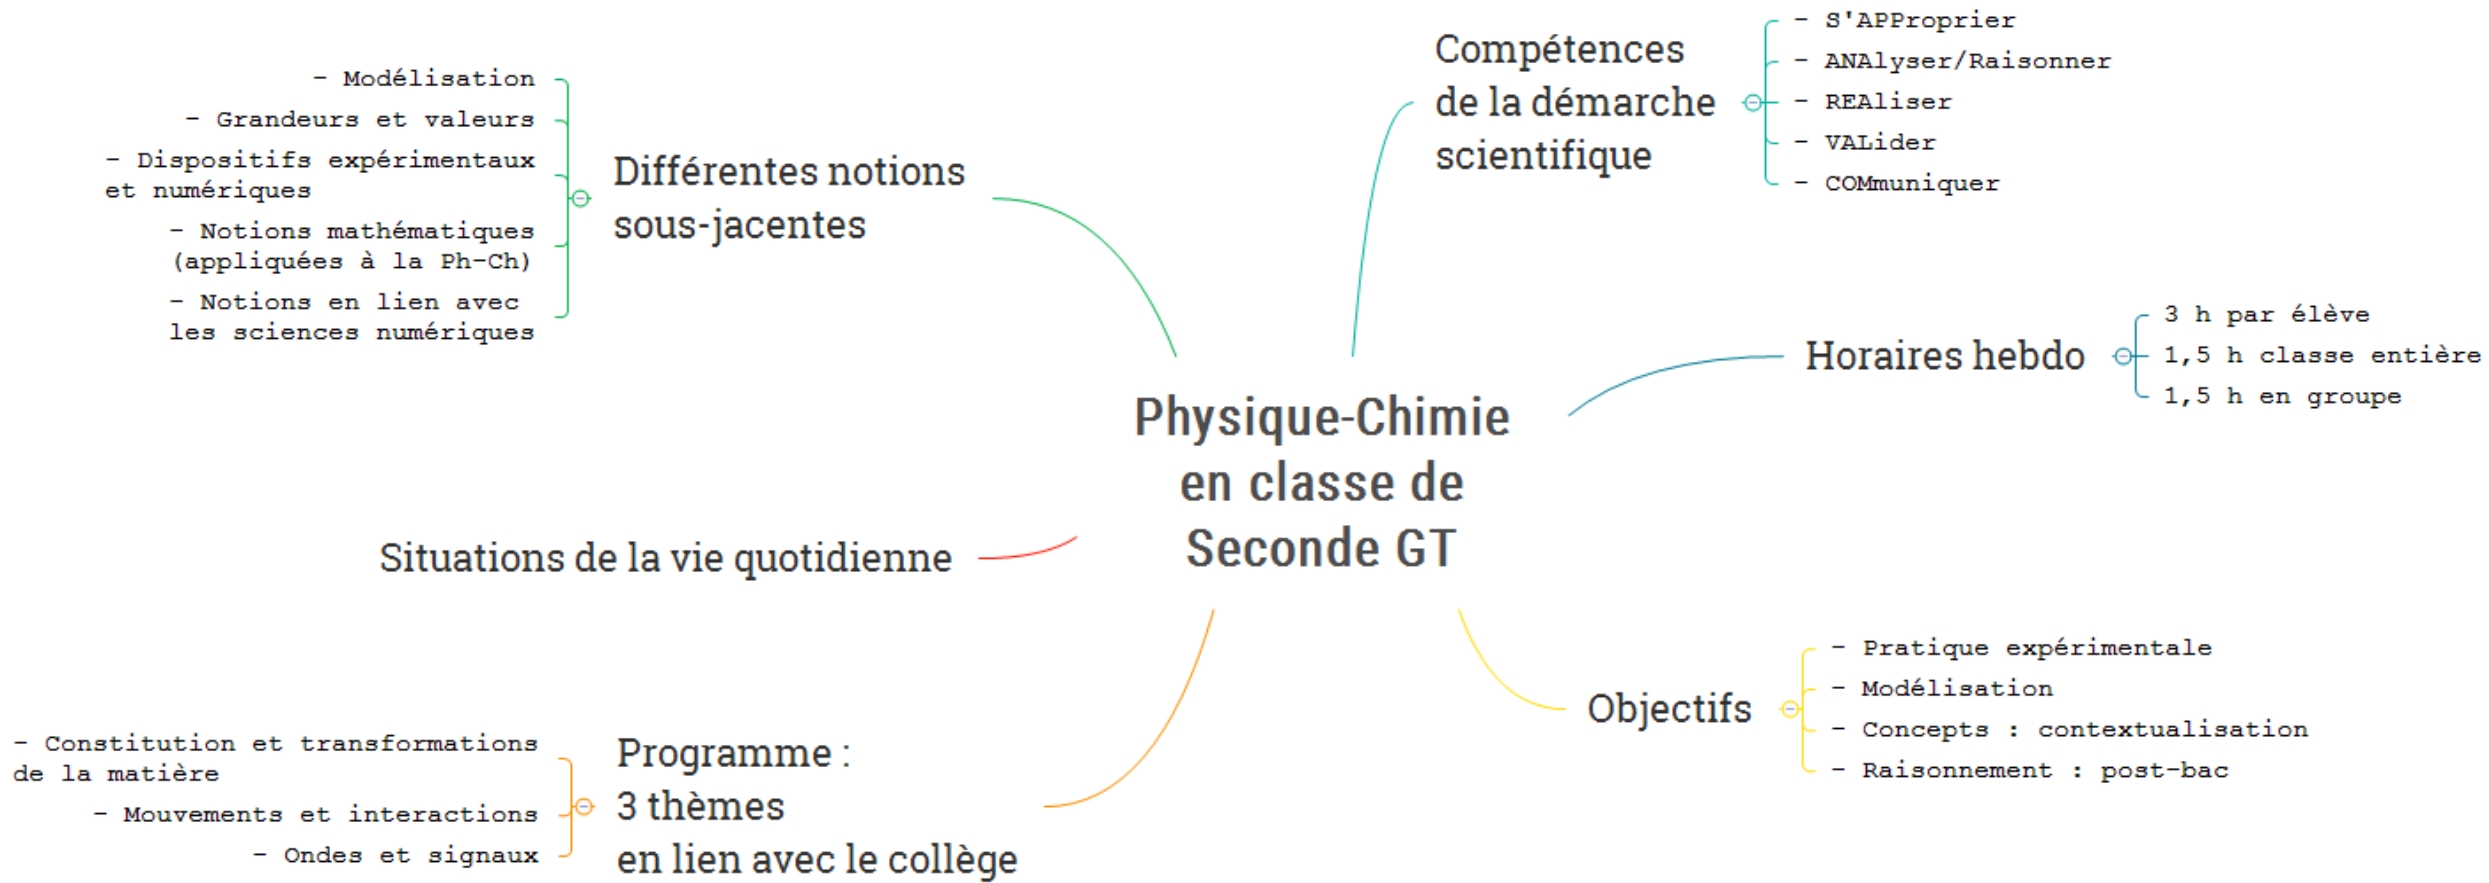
Physique-Chimie en classe de Seconde GT

Différentes notions sous-jacentes
- Modélisation
- Grandeurs et valeurs
- Dispositifs expérimentaux et numériques
- Notions mathématiques (appliquées à la Ph-Ch)
- Notions en lien avec les sciences numériques

Compétences de la démarche scientifique
- S'APProprier
- ANAlyser/Raisonner
- REAliser
- VALider
- COMmuniquer

Horaires hebdo
3 h par élève
1,5 h classe entière
1,5 h en groupe

Situations de la vie quotidienne

Objectifs
- Pratique expérimentale
- Modélisation
- Concepts : contextualisation
- Raisonnement : post-bac

Programme : 3 thèmes en lien avec le collège
- Constitution et transformations de la matière
- Mouvements et interactions
- Ondes et signaux